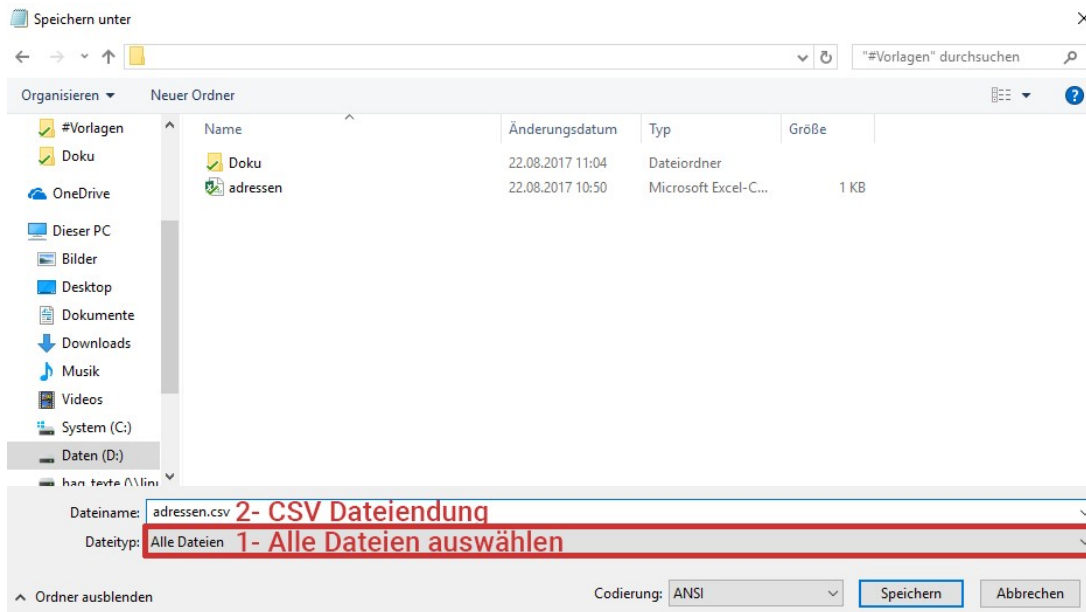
Speichern unter

"#Vorlagen" durchsuchen

Organisieren ▾ Neuer Ordner

#Vorlagen
Doku
OneDrive
Dieser PC
Bilder
Desktop
Dokumente
Downloads
Musik
Videos
System (C:)
Daten (D:)
hag_texte (\\lin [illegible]

| Name | Änderungsdatum | Typ | Größe |
|---|---|---|---|
| Doku | 22.08.2017 11:04 | Dateiordner | |
| adressen | 22.08.2017 10:50 | Microsoft Excel-C... | 1 KB |

Dateiname: adressen.csv 2- CSV Dateiendung
Dateityp: Alle Dateien 1- Alle Dateien auswählen

^ Ordner ausblenden Codierung: ANSI Speichern Abbrechen